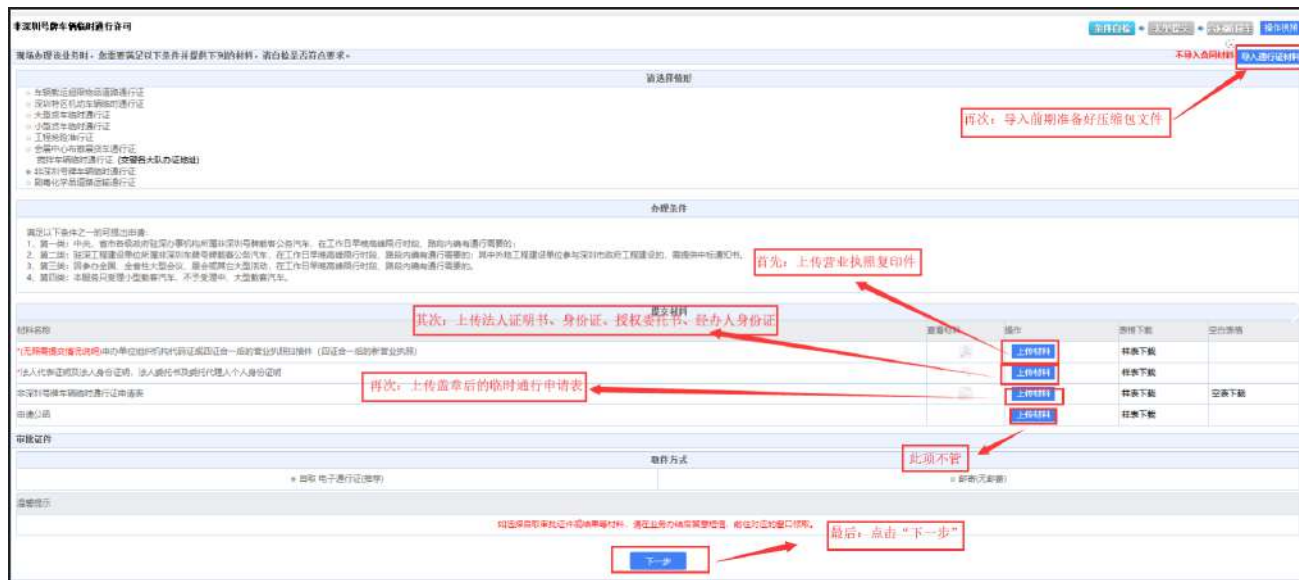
非深圳号牌车辆临时通行许可

条件自检 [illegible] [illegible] 操作说明

现场办理该业务时，您需要满足以下条件并提供下列的材料，请自检是否符合要求。

不导入合同材料 导入通行证材料

请选择类别

车辆载运超限物品道路通行证
深圳特区机动车辆临时通行证
大型货车临时通行证
小型货车临时通行证
工程抢险通行证
全景中心布数载货车通行证
货拌车辆临时通行证（交警各大队办证地址）
非深圳号牌车辆临时通行证
剧毒化学品道路运输通行证

再次：导入前期准备好压缩包文件

办理条件

满足以下条件之一的可提出申请：
1、第一类：中央、省市各级政府驻深办事机构所属非深圳号牌载客公务汽车，在工作日早晚高峰限行时段，路段内确有通行需要的；
2、第二类：驻深工程建设单位所属非深圳号牌载客公务汽车，在工作日早晚高峰限行时段，路段内确有通行需要的；其中外地工程建设单位参与深圳市政府工程建设的，需提供中标通知书。
3、第三类：因参办全国、全省性大型会议、展会或举办大型活动，在工作日早晚高峰限行时段，路段内确有通行需要的。
4、第四类：车辆类只要理小型载客汽车，不予受理中、大型载客汽车。

首先：上传营业执照复印件

提交材料

其次：上传法人证明书、身份证、授权委托书、经办人身份证

| 材料名称 | 查看材料 | 操作 | 表格下载 | 空白表格 |
|---|---|---|---|---|
| *(无照需提交情况说明)申办单位组织机构代码证或四证合一后的营业执照附件（四证合一后的新营业执照） | | 上传材料 | 样表下载 | |
| *法人代表证明及法人身份证明、法人委托书及委托代理人个人身份证明 | | 上传材料 | 样表下载 | |
| 非深圳号牌车辆临时通行证申请表 | | 上传材料 | 样表下载 | 空表下载 |
| 申请公函 | | 上传材料 | 样表下载 | |

再次：上传盖章后的临时通行申请表

审批证件

此项不管

取件方式

自取 电子通行证(推荐)
邮寄(无邮费)

温馨提示

如您所取件资料证件或申请材料，请在业务办结后需要核查，能往对应的窗口领取。

最后：点击“下一步”

下一步